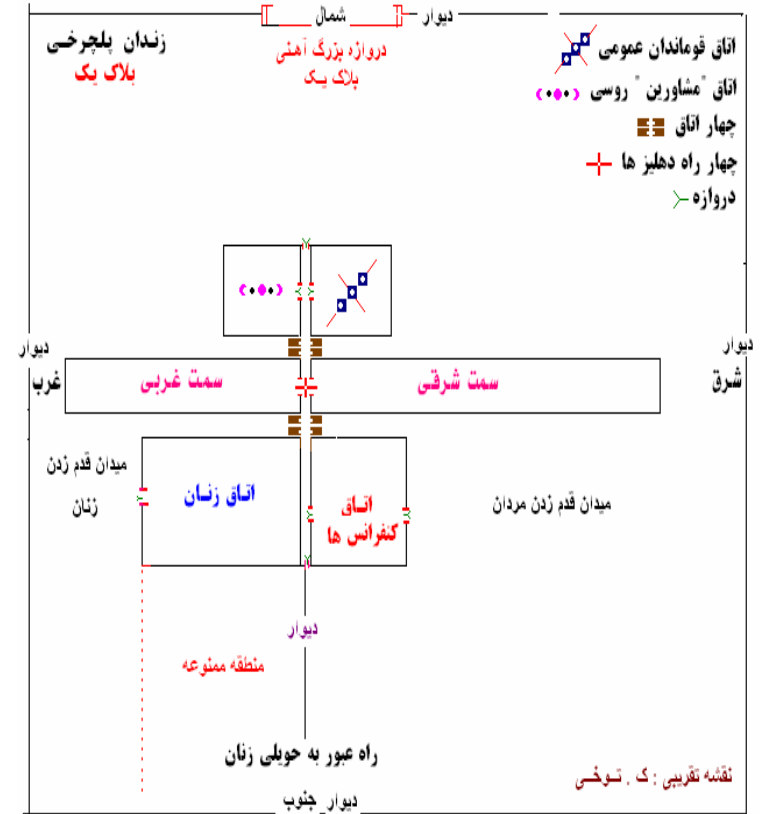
دیوار
شمال
دروازهٔ بزرگ آهنی
بلاک یک

زندان پلچرخی
بلاک یک

اتاق قوماندان عمومی
اتاق "مشاورین" روسی
چهار اتاق
چهار راه دهلیز ها
دروازه

دیوار
غرب
سمت غربی
سمت شرقی
دیوار
شرق

میدان قدم زدن زنان
اتاق زنان
اتاق کنفرانس ها
میدان قدم زدن مردان

دیوار
منطقه ممنوعه

راه عبور به حویلی زنان
نقشه تقریبی : ک . توخی
دیوار جنوب